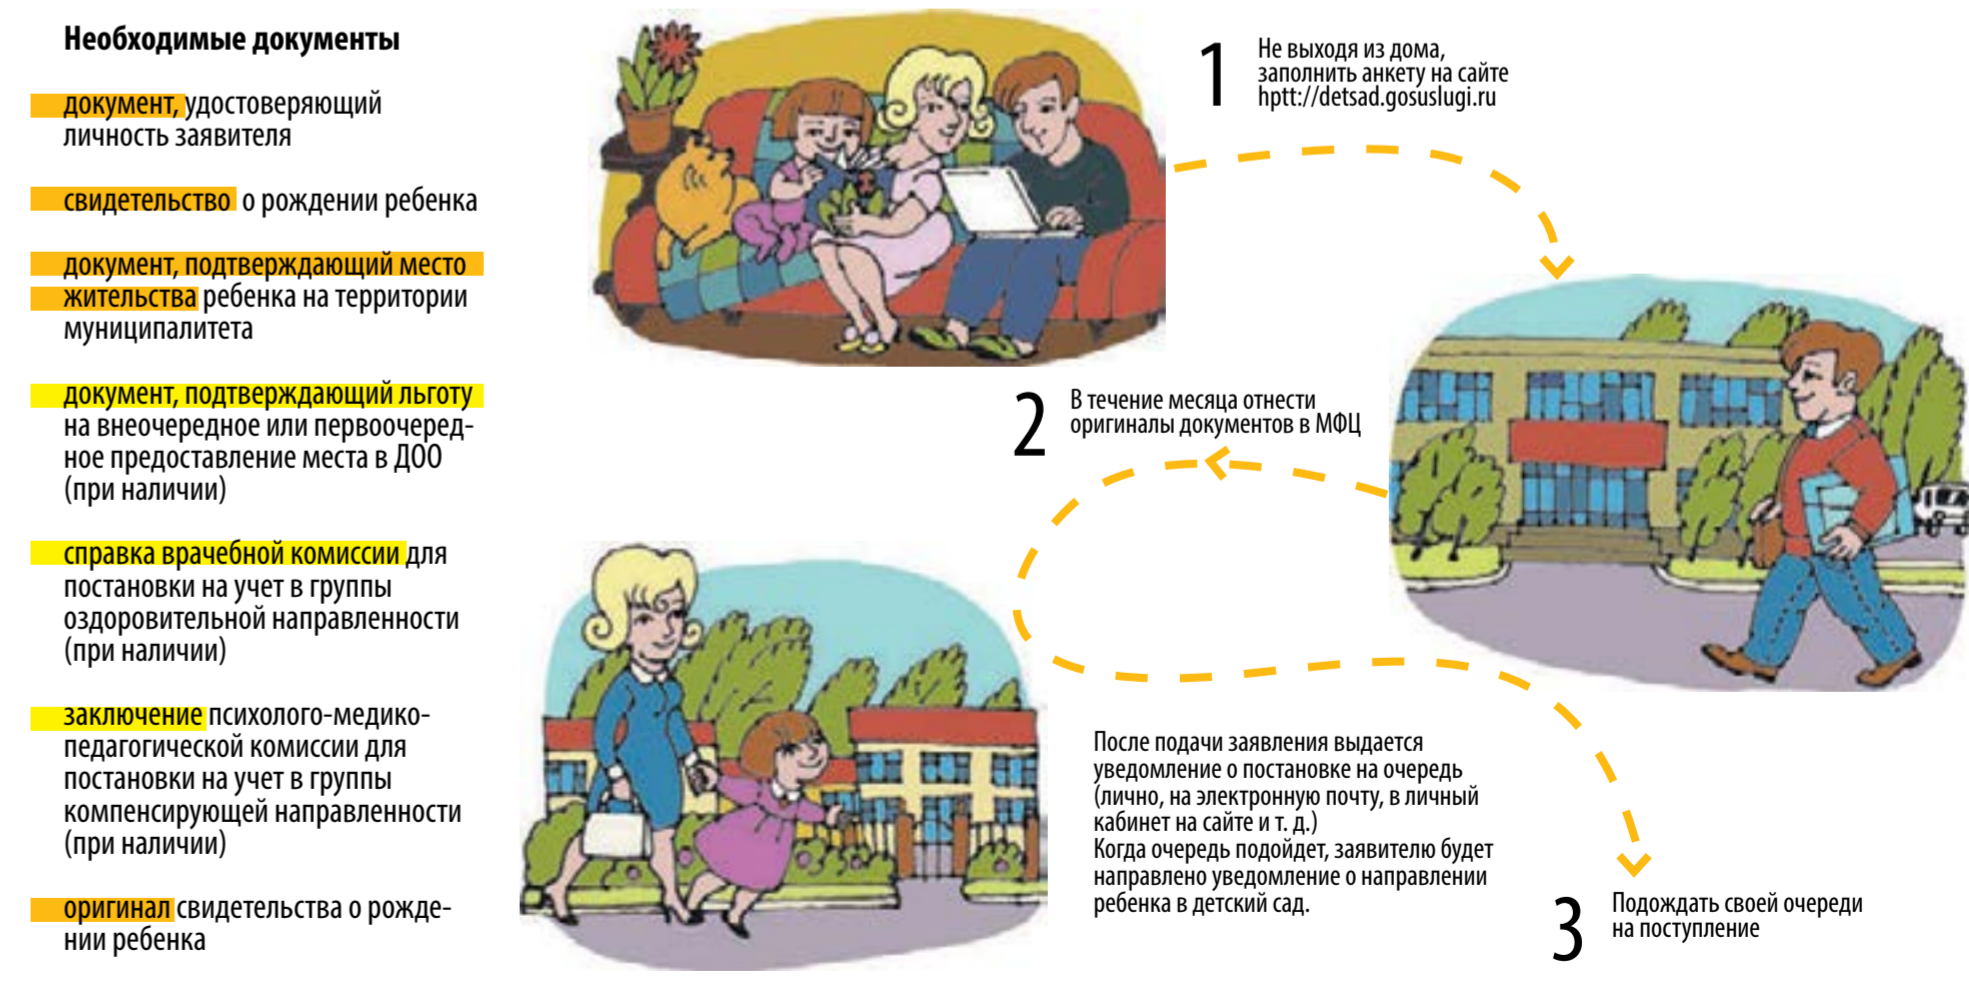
Необходимые документы

документ, удостоверяющий личность заявителя

свидетельство о рождении ребенка

документ, подтверждающий место жительства ребенка на территории муниципалитета

документ, подтверждающий льготу на внеочередное или первоочередное предоставление места в ДОО (при наличии)

справка врачебной комиссии для постановки на учет в группы оздоровительной направленности (при наличии)

заключение психолого-медико-педагогической комиссии для постановки на учет в группы компенсирующей направленности (при наличии)

оригинал свидетельства о рождении ребенка

1 Не выходя из дома, заполнить анкету на сайте hptt://detsad.gosuslugi.ru

2 В течение месяца отнести оригиналы документов в МФЦ

После подачи заявления выдается уведомление о постановке на очередь (лично, на электронную почту, в личный кабинет на сайте и т. д.)
Когда очередь подойдет, заявителю будет направлено уведомление о направлении ребенка в детский сад.

3 Подождать своей очереди на поступление